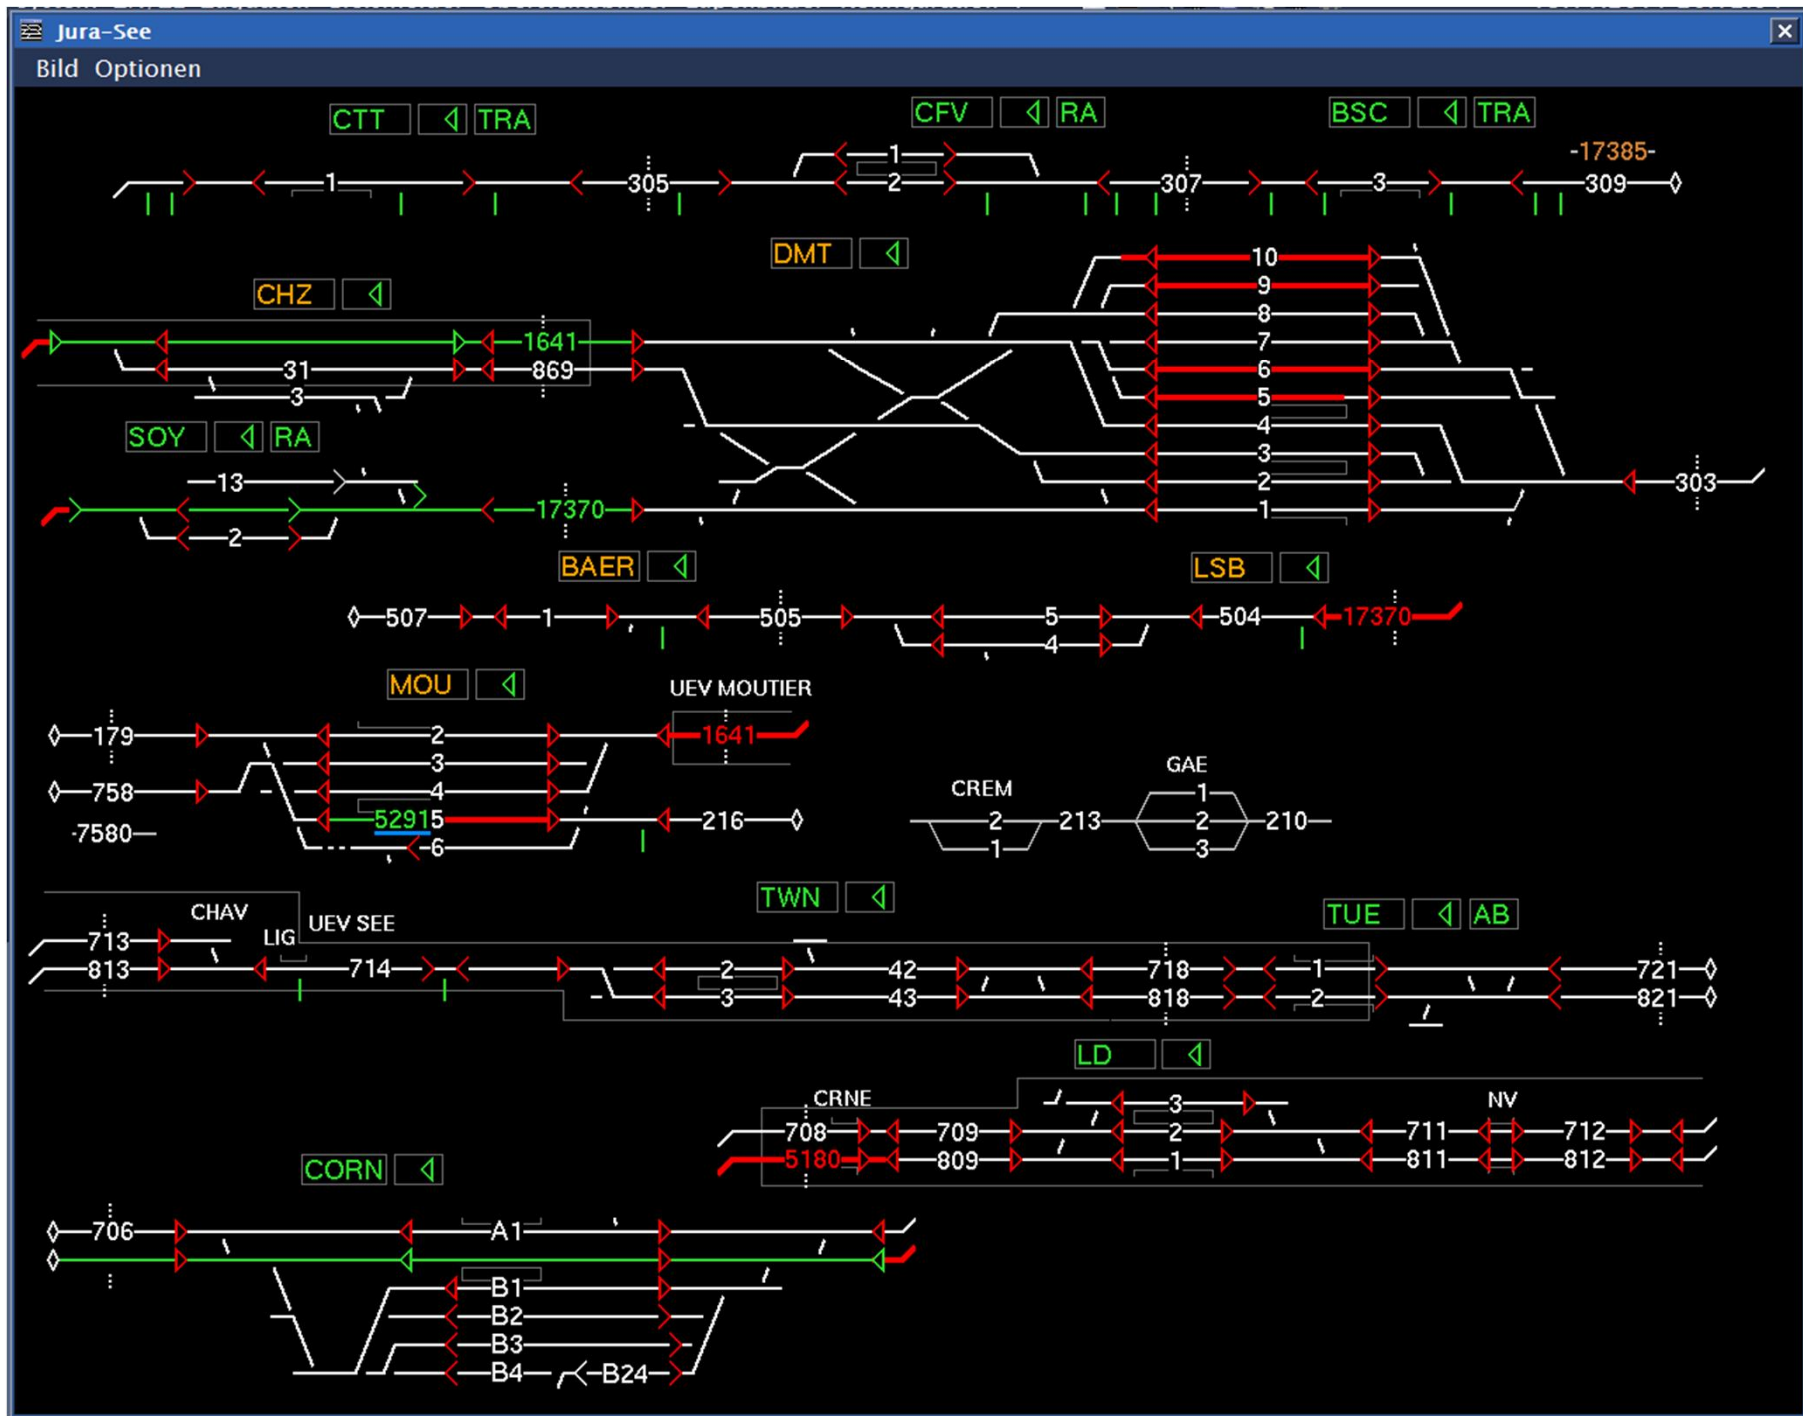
Jura-See
Bild Optionen

CTT TRA
CFV RA
BSC TRA
-17385-
1 305 1 2 307 3 309
DMT
10 9 8 7 6 5 4 3 2 1
CHZ
1641 31 869 3
SOY RA
13 2 17370 303
BAER
LSB
507 1 505 5 4 504 17370
MOU
UEV MOUTIER
179 2 1641
3
758 4
52915
-7580 6 216
CREM GAE
2 213 1 2 210 1 3
TWN
TUE AB
CHAV
LIG UEV SEE
713 813 714 2 42 718 1 721
3 43 818 2 821
LD
CRNE NV
3
708 709 2 711 712
5180 809 1 811 812
CORN
706 A1
B1 B2 B3 B4 B24